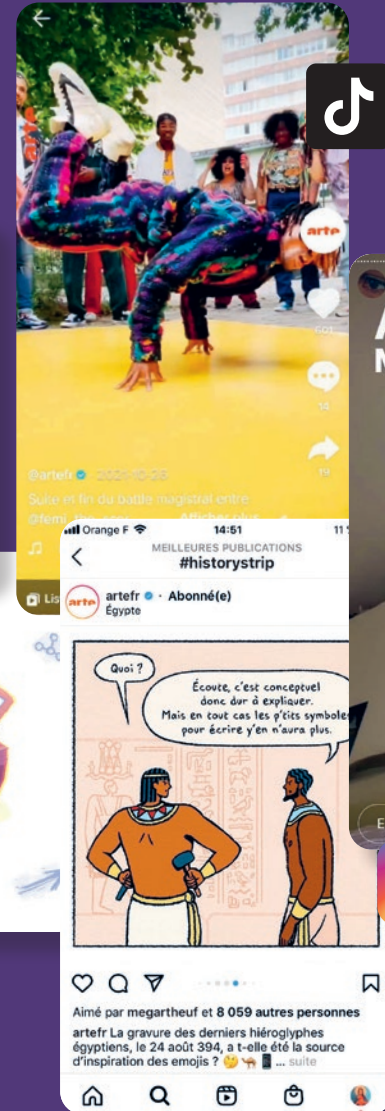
arte

@artefr 2021-10-26

Suite et fin du battle magistral entre @femi_the_one ... Afficher plus

14

19

Orange F 14:51

MEILLEURES PUBLICATIONS
#historystrip

arte artefr · Abonné(e)
Égypte

Quoi ?

Écoute, c'est conceptuel donc dur à expliquer. Mais en tout cas les p'tits symboles pour écrire y'en n'aura plus.

Aimé par megartheuf et 8 059 autres personnes

artefr La gravure des derniers hiéroglyphes égyptiens, le 24 août 394, a t-elle été la source d'inspiration des emojis ? ... suite